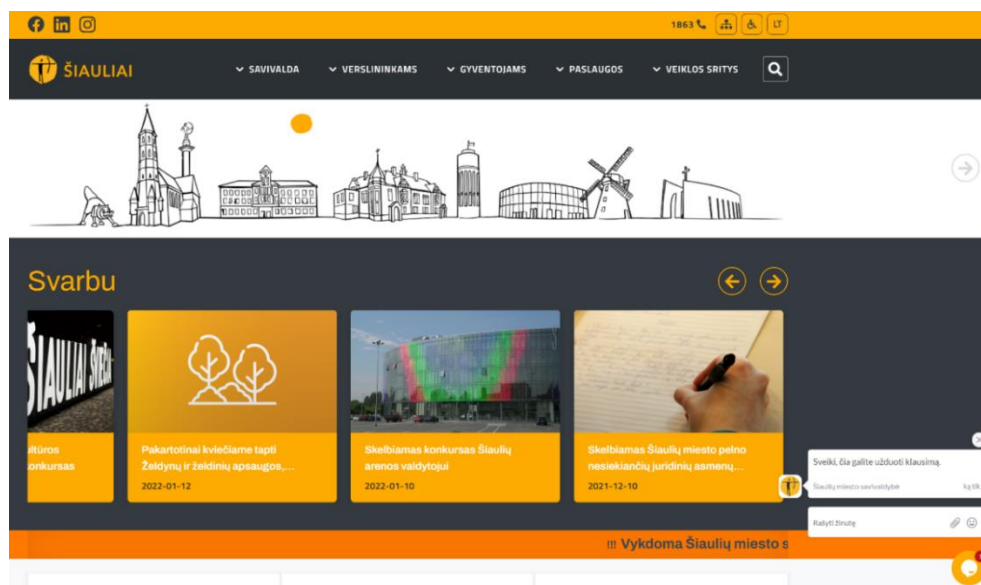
1863 LT

ŠIAULIAI

SAVIVALDA VERSLININKAMS GYVENTOJAMS PASLAUGOS VEIKLOS SRITYS

Svarbu

ŠIAULIAI

ltūros konkursas

Pakartotinai kviečiame tapti Želdynų ir želdinių apsaugos,...
2022-01-12

Skelbiamas konkursas Šiaulių arenos valdytojui
2022-01-10

Skelbiamas Šiaulių miesto pelno nesiekiančių juridinių asmenų...
2021-12-10

Sveiki, čia galite užduoti klausimą.
Šiaulių miesto savivaldybė ką tik

Rašyti žinutę

!!! Vykdoma Šiaulių miesto s